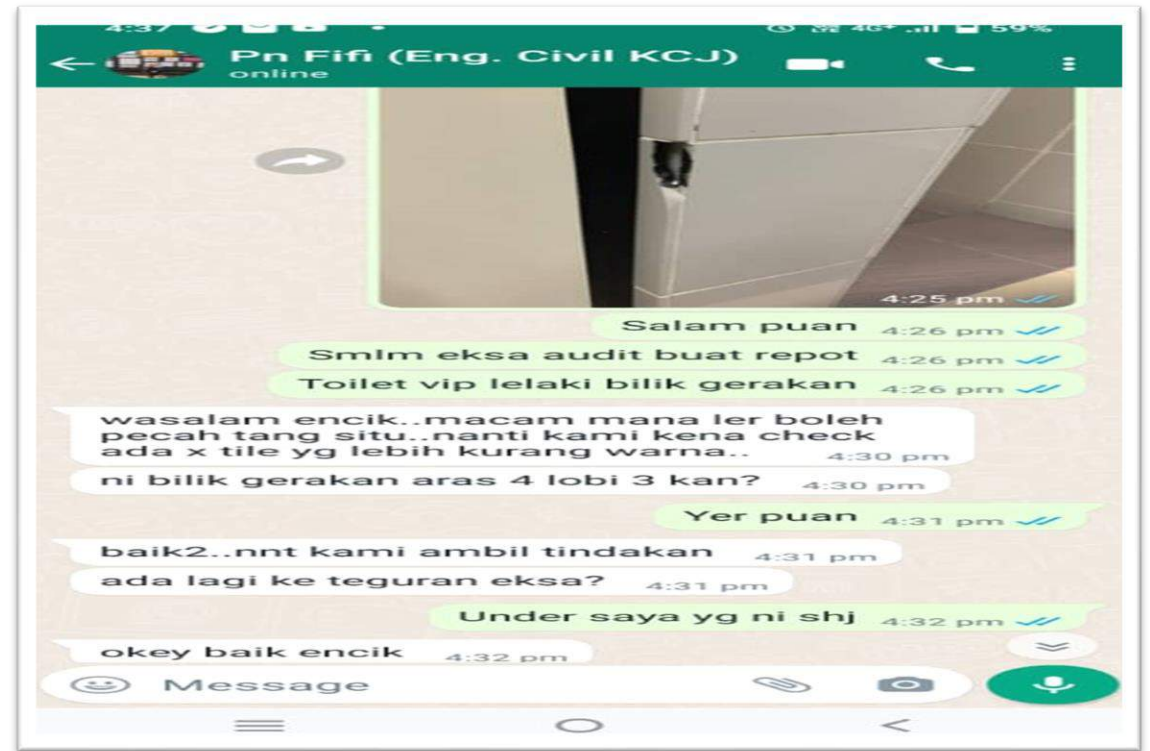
4:37 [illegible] 59%

Pn Fifi (Eng. Civil KCJ)
online

4:25 pm

Salam puan 4:26 pm

Smlm eksa audit buat repot 4:26 pm

Toilet vip lelaki bilik gerakan 4:26 pm

wasalam encik..macam mana ler boleh pecah tang situ..nanti kami kena check ada x tile yg lebih kurang warna.. 4:30 pm

ni bilik gerakan aras 4 lobi 3 kan? 4:30 pm

Yer puan 4:31 pm

baik2..nnt kami ambil tindakan 4:31 pm

ada lagi ke teguran eksa? 4:31 pm

Under saya yg ni shj 4:32 pm

okey baik encik 4:32 pm

Message